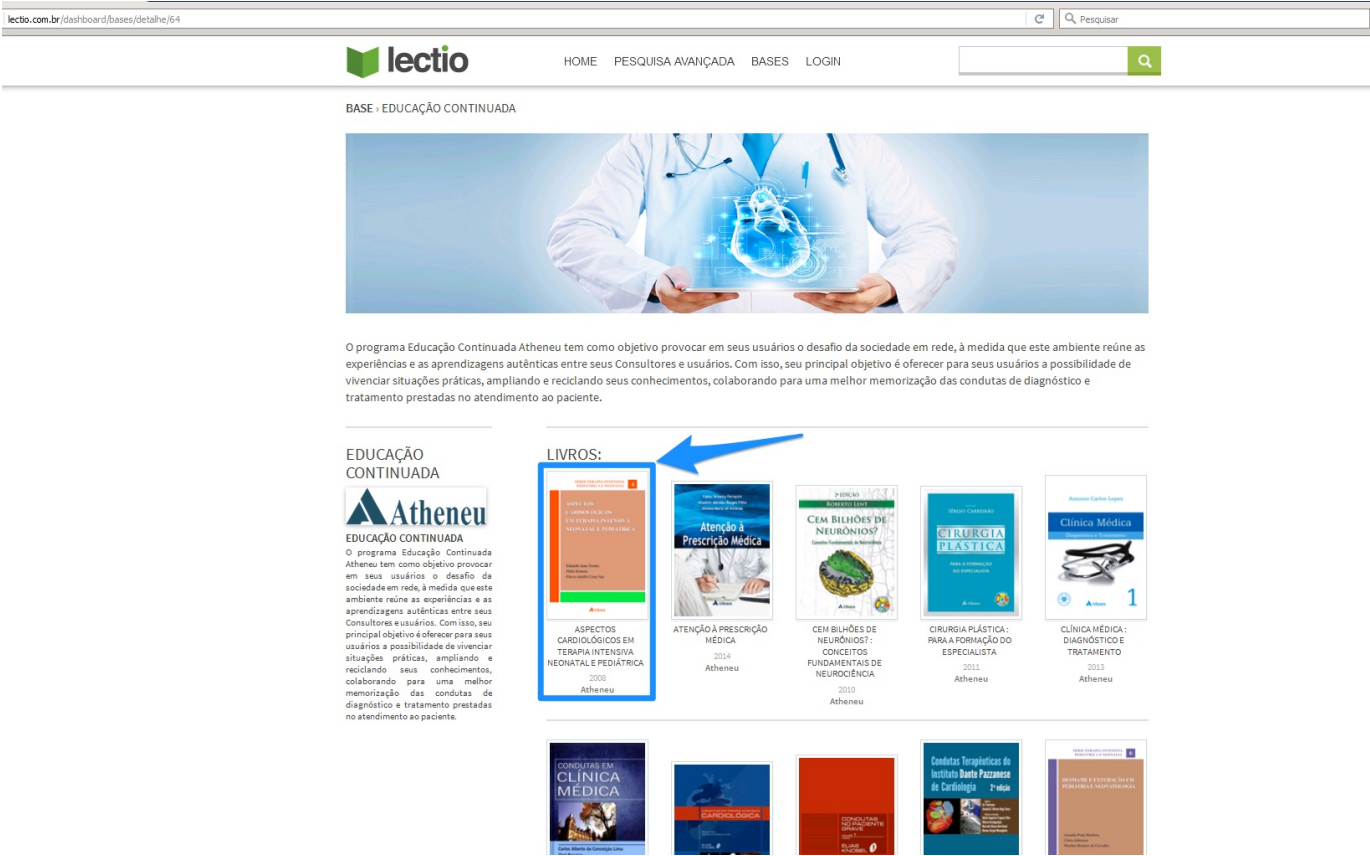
lectio.com.br/dashboard/bases/detalhe/64

Pesquisar

lectio

HOME PESQUISA AVANÇADA BASES LOGIN

BASE › EDUCAÇÃO CONTINUADA

O programa Educação Continuada Atheneu tem como objetivo provocar em seus usuários o desafio da sociedade em rede, à medida que este ambiente reúne as experiências e as aprendizagens autênticas entre seus Consultores e usuários. Com isso, seu principal objetivo é oferecer para seus usuários a possibilidade de vivenciar situações práticas, ampliando e reciclando seus conhecimentos, colaborando para uma melhor memorização das condutas de diagnóstico e tratamento prestadas no atendimento ao paciente.

EDUCAÇÃO CONTINUADA

Atheneu

EDUCAÇÃO CONTINUADA

O programa Educação Continuada Atheneu tem como objetivo provocar em seus usuários o desafio da sociedade em rede, à medida que este ambiente reúne as experiências e as aprendizagens autênticas entre seus Consultores e usuários. Com isso, seu principal objetivo é oferecer para seus usuários a possibilidade de vivenciar situações práticas, ampliando e reciclando seus conhecimentos, colaborando para uma melhor memorização das condutas de diagnóstico e tratamento prestadas no atendimento ao paciente.

LIVROS:

ASPECTOS CARDIOLÓGICOS EM TERAPIA INTENSIVA NEONATAL E PEDIÁTRICA
2008
Atheneu

Atenção à Prescrição Médica
ATENÇÃO À PRESCRIÇÃO MÉDICA
2014
Atheneu

Cem Bilhões de Neurônios?
CEM BILHÕES DE NEURÔNIOS? : CONCEITOS FUNDAMENTAIS DE NEUROCIÊNCIA
2010
Atheneu

Cirurgia Plástica
CIRURGIA PLÁSTICA : PARA A FORMAÇÃO DO ESPECIALISTA
2011
Atheneu

Clínica Médica
CLÍNICA MÉDICA : DIAGNÓSTICO E TRATAMENTO
2013
Atheneu

CONDUTAS EM CLÍNICA MÉDICA

CARDIOLÓGICA

CONDUTAS NO PACIENTE GRAVE

Condutas Terapêuticas do Instituto Dante Pazzanese de Cardiologia 2ª edição